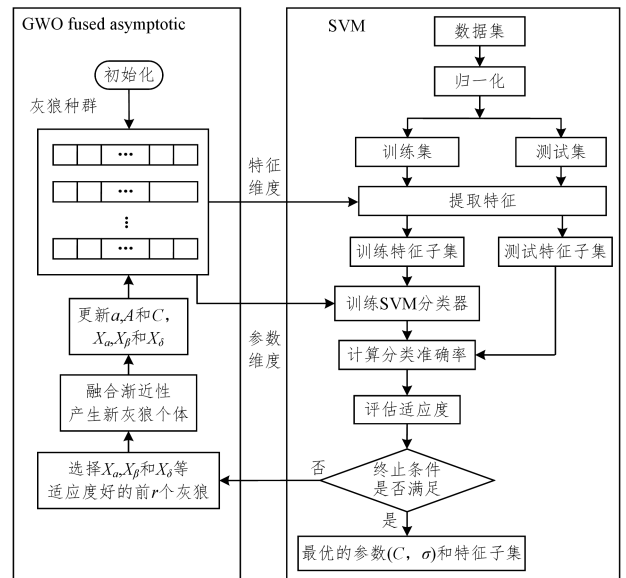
GWO fused asymptotic

初始化

灰狼种群

$\cdots$

$\cdots$

$\vdots$

$\cdots$

更新$a$,$A$和$C$，$X_\alpha$,$X_\beta$和$X_\delta$

融合渐近性产生新灰狼个体

选择$X_\alpha$,$X_\beta$和$X_\delta$等适应度好的前$r$个灰狼

特征维度

参数维度

SVM

数据集

归一化

训练集

测试集

提取特征

训练特征子集

测试特征子集

训练SVM分类器

计算分类准确率

评估适应度

终止条件是否满足

否

是

最优的参数($C$，$\sigma$)和特征子集